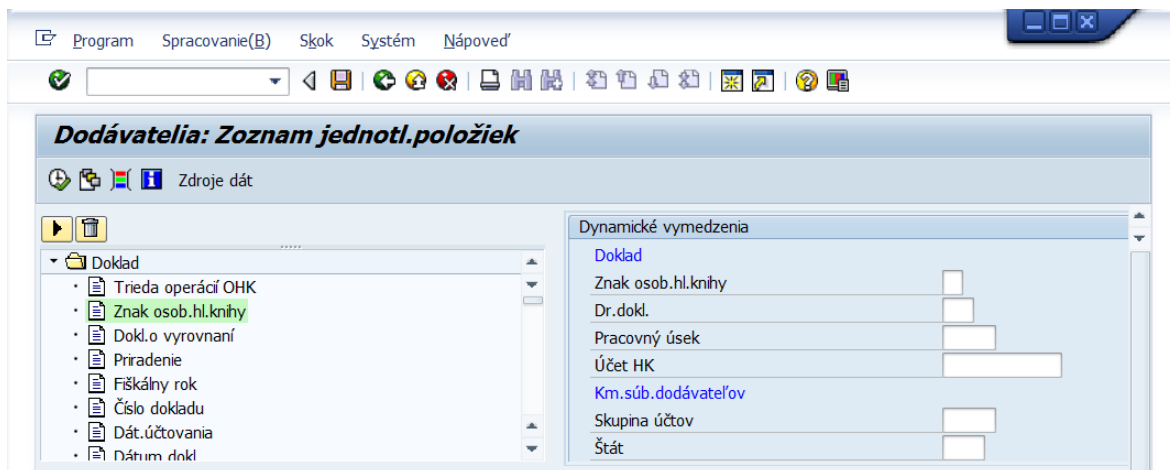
Program Spracovanie(B) Skok Systém Nápoveď

Dodávatelia: Zoznam jednotl.položiek

Zdroje dát

Doklad
Trieda operácií OHK
Znak osob.hl.knihy
Dokl.o vyrovnaní
Priradenie
Fiškálny rok
Číslo dokladu
Dát.účtovania
Dátum dokl

Dynamické vymedzenia
Doklad
Znak osob.hl.knihy
Dr.dokl.
Pracovný úsek
Účet HK
Km.súb.dodávateľov
Skupina účtov
Štát